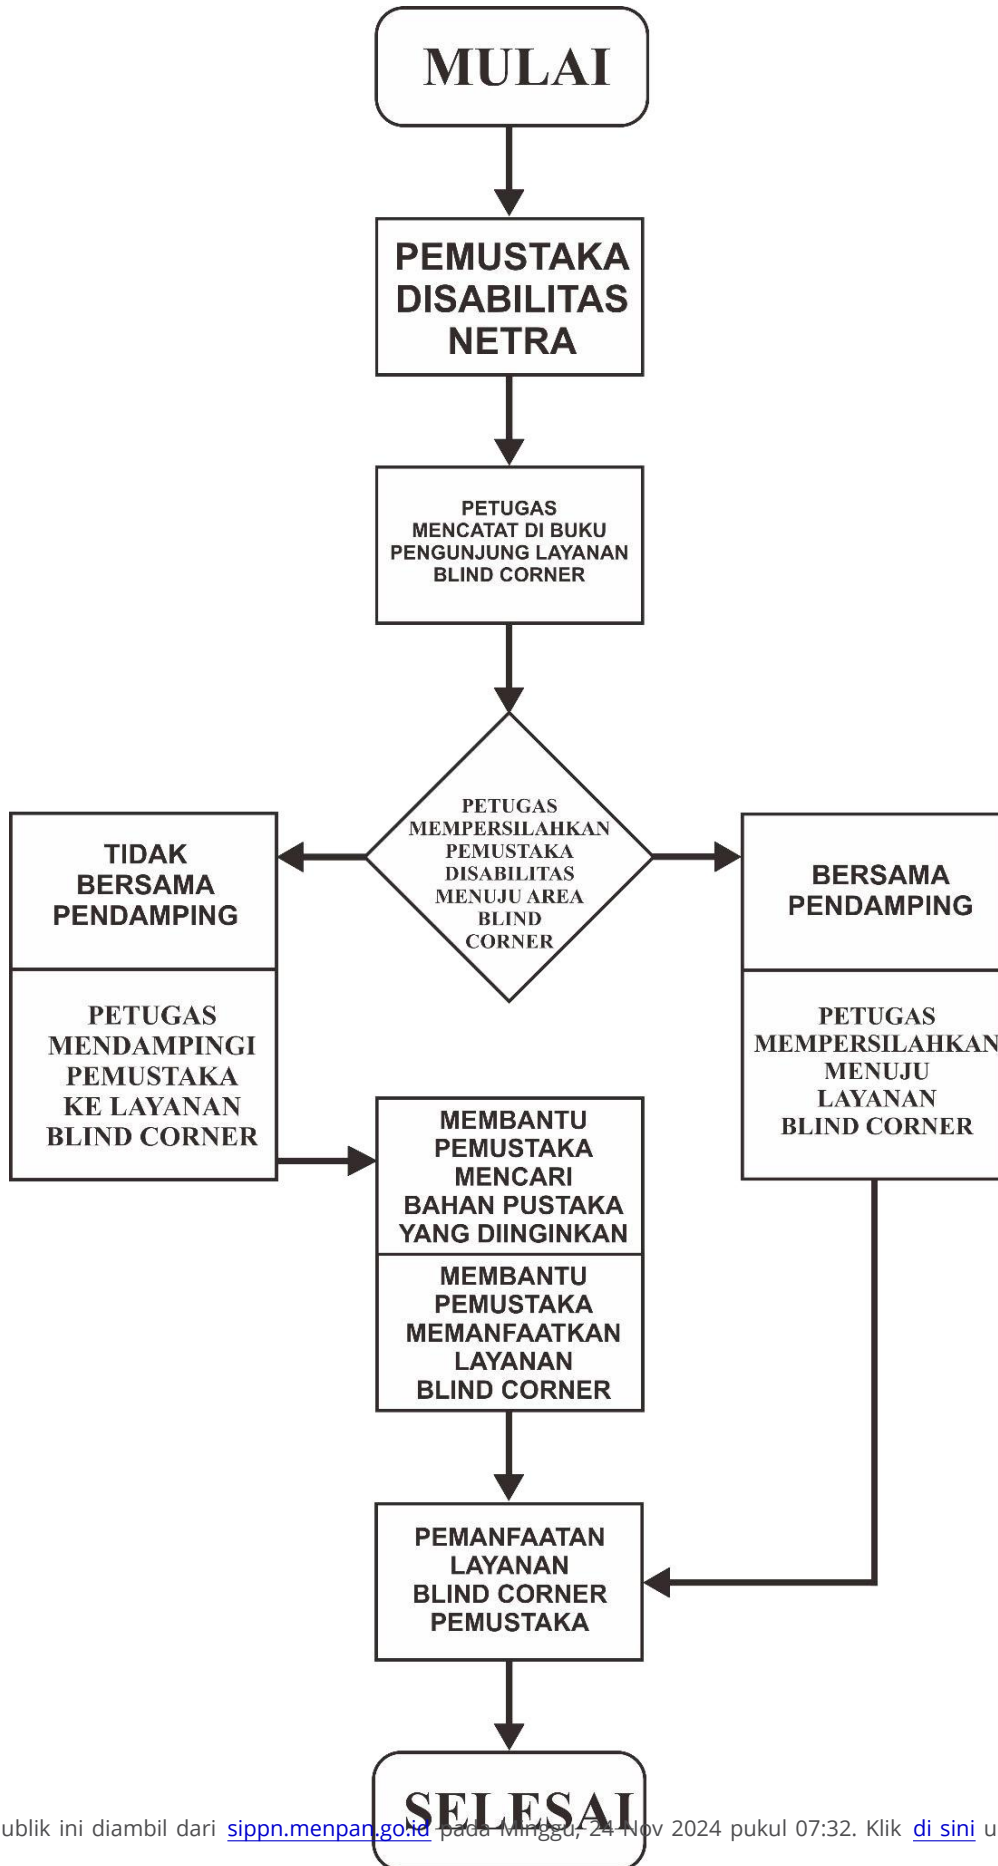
MULAI

PEMUSTAKA DISABILITAS NETRA

PETUGAS MENCATAT DI BUKU PENGUNJUNG LAYANAN BLIND CORNER

PETUGAS MEMPERSILAHKAN PEMUSTAKA DISABILITAS MENUJU AREA BLIND CORNER

TIDAK BERSAMA PENDAMPING

PETUGAS MENDAMPINGI PEMUSTAKA KE LAYANAN BLIND CORNER

BERSAMA PENDAMPING

PETUGAS MEMPERSILAHKAN MENUJU LAYANAN BLIND CORNER

MEMBANTU PEMUSTAKA MENCARI BAHAN PUSTAKA YANG DIINGINKAN

MEMBANTU PEMUSTAKA MEMANFAATKAN LAYANAN BLIND CORNER

PEMANFAATAN LAYANAN BLIND CORNER PEMUSTAKA

SELESAI

ublik ini diambil dari sippn.menpan.go.id pada Minggu, 24 Nov 2024 pukul 07:32. Klik di sini u